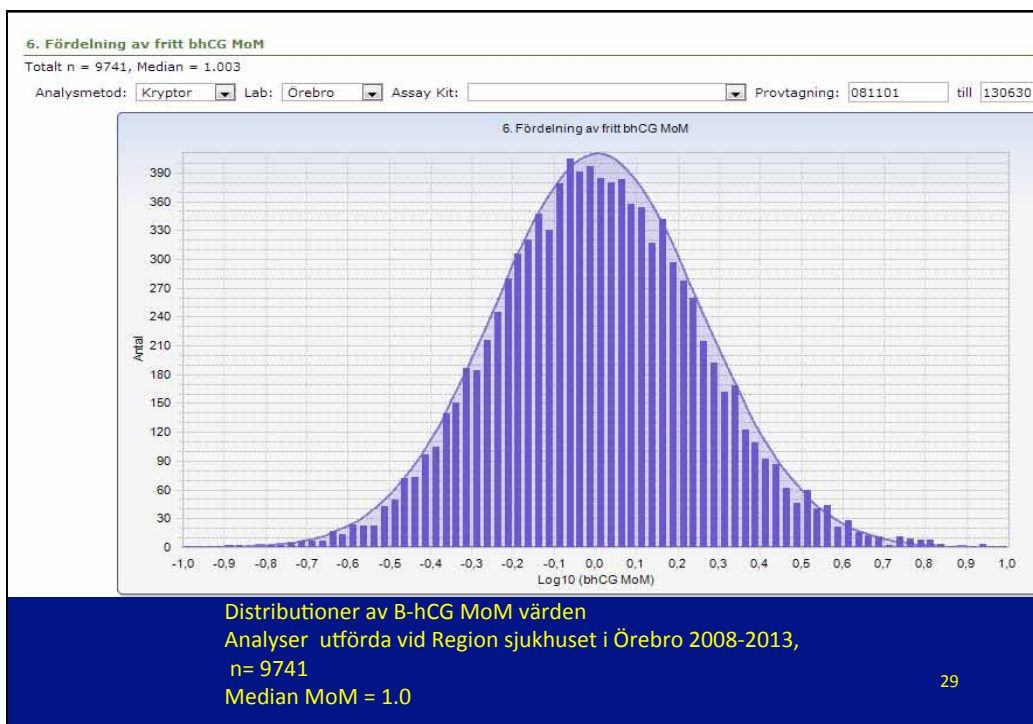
6. Fördelning av fritt bhCG MoM

Totalt n = 9741, Median = 1.003

Analysmetod: Kryptor Lab: Örebro Assay Kit: Provtagning: 081101 till 130630

6. Fördelning av fritt bhCG MoM

390
360
330
300
270
240
210
180
150
120
90
60
30
0

Antal

-1,0 -0,9 -0,8 -0,7 -0,6 -0,5 -0,4 -0,3 -0,2 -0,1 0,0 0,1 0,2 0,3 0,4 0,5 0,6 0,7 0,8 0,9 1,0

Log10 (bhCG MoM)

Distributioner av B-hCG MoM värden
Analyser utförda vid Region sjukhuset i Örebro 2008-2013,
n= 9741
Median MoM = 1.0

29